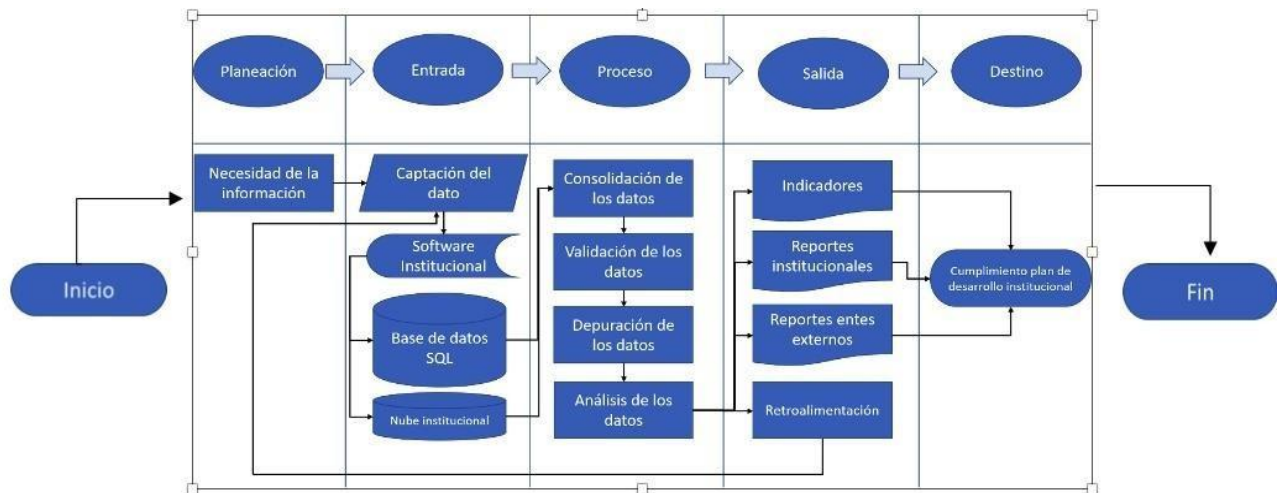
Planeación
Entrada
Proceso
Salida
Destino

Necesidad de la información
Captación del dato
Software Institucional
Base de datos SQL
Nube institucional
Consolidación de los datos
Validación de los datos
Depuración de los datos
Análisis de los datos
Indicadores
Reportes institucionales
Reportes entes externos
Retroalimentación
Cumplimiento plan de desarrollo institucional

Inicio
Fin